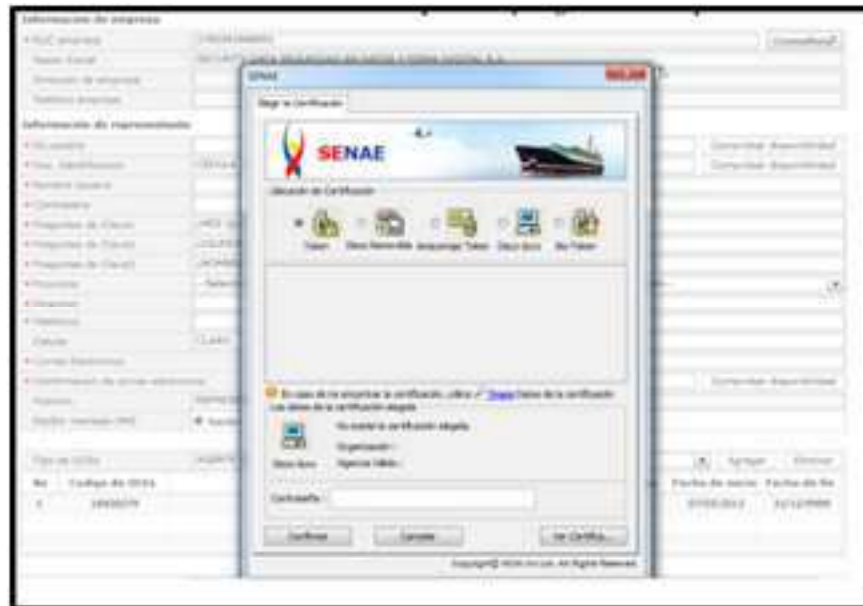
Información de empresa

* RUC empresa

Razón Social

Dirección de empresa

Teléfono empresa

Información de representante

SENAE

SENAE

Ubicación de Certificación

Token

Disco Removible

Disco Duro

No Token

Contraseña

Confirmar

Cancelar

Ver Certifica...

Consultar

Comprobar disponibilidad

Comprobar disponibilidad

Comprobar disponibilidad

Agregar

Eliminar

No

Codigo de OCEs

Fecha de inicio

Fecha de fin